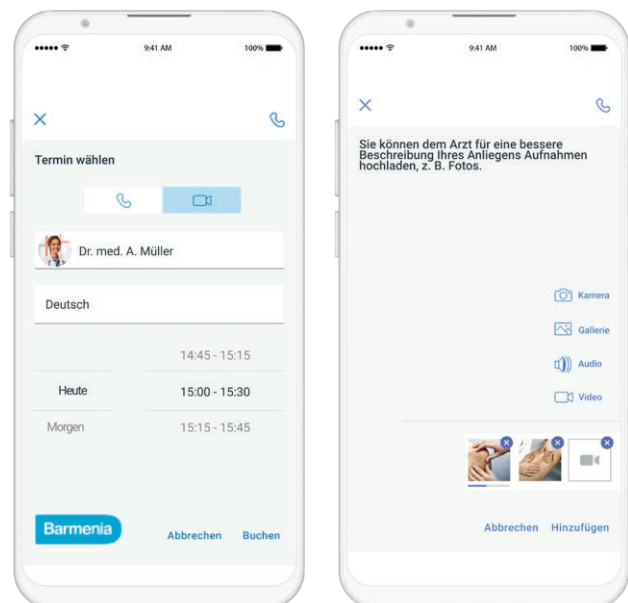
9:41 AM
100%

Termin wählen

Dr. med. A. Müller

Deutsch

14:45 - 15:15
Heute
15:00 - 15:30
Morgen
15:15 - 15:45

Barmenia

Abbrechen
Buchen

9:41 AM
100%

Sie können dem Arzt für eine bessere Beschreibung Ihres Anliegens Aufnahmen hochladen, z. B. Fotos.

Kamera
Gallerie
Audio
Video

Abbrechen
Hinzufügen